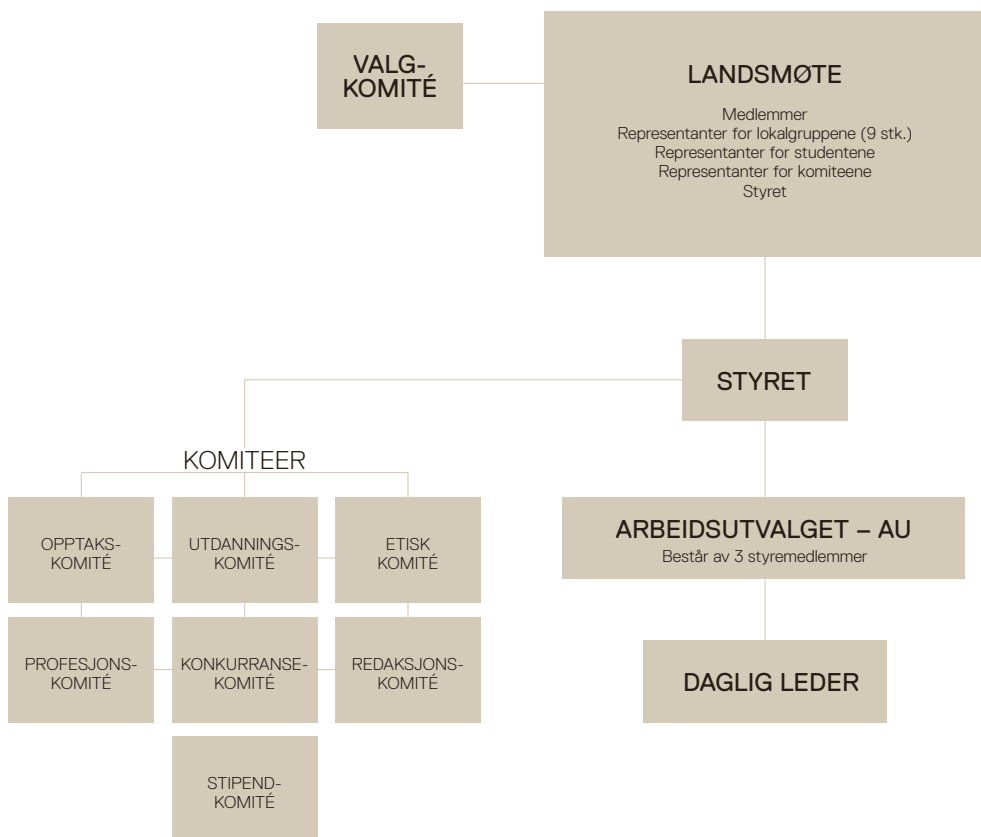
VALG-
KOMITÉ

LANDSMØTE

Medlemmer
Representanter for lokalgruppene (9 stk.)
Representanter for studentene
Representanter for komiteene
Styret

STYRET

KOMITEER

OPPTAKS-
KOMITÉ

UTDANNINGS-
KOMITÉ

ETISK
KOMITÉ

PROFESJONS-
KOMITÉ

KONKURRANSE-
KOMITÉ

REDAKSJONS-
KOMITÉ

STIPEND-
KOMITÉ

ARBEIDSUTVALGET – AU
Består av 3 styremedlemmer

DAGLIG LEDER